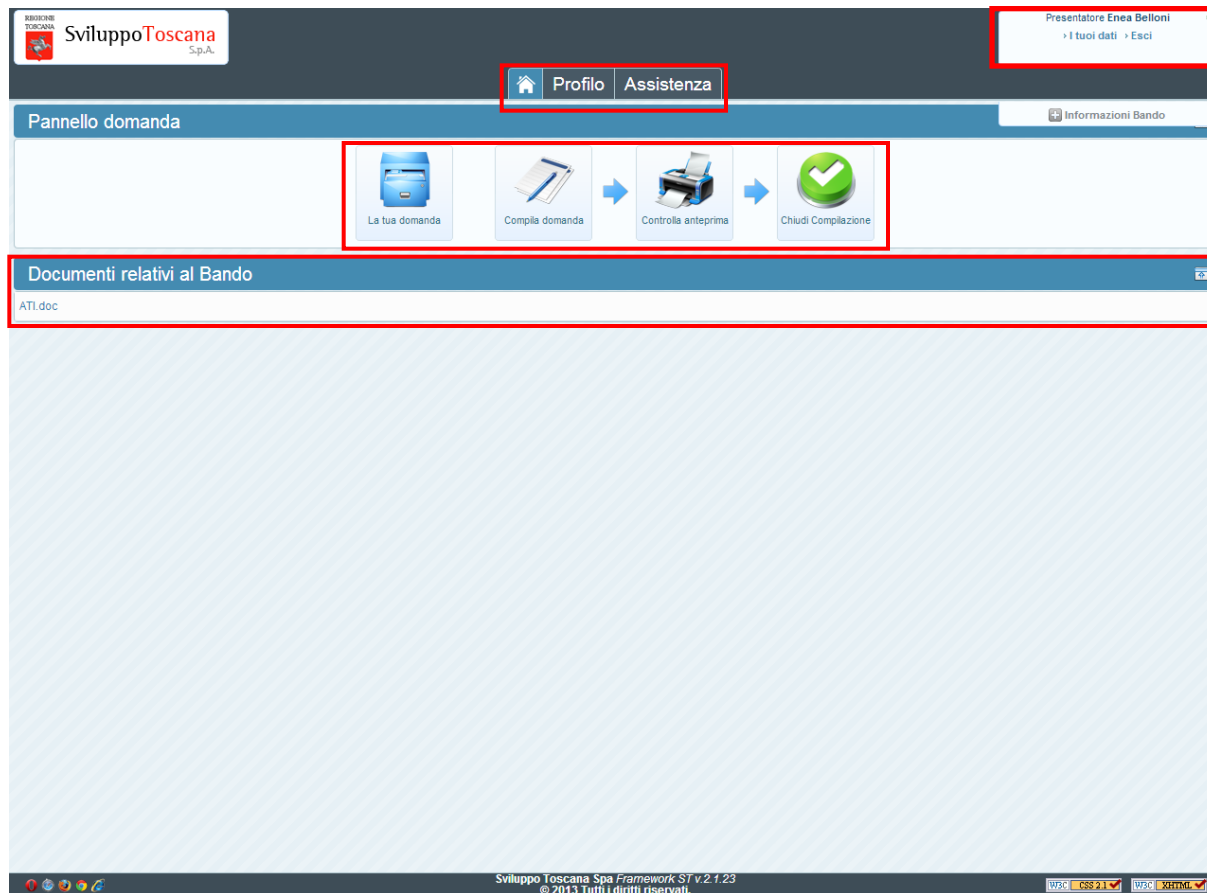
REGIONE TOSCANA
SviluppoToscana S.p.A.

Presentatore Enea Belloni
› I tuoi dati › Esci

Profilo Assistenza

Pannello domanda

Informazioni Bando

La tua domanda
Compila domanda
Controlla anteprima
Chiudi Compilazione

Documenti relativi al Bando

ATI.doc

Sviluppo Toscana Spa Framework ST v.2.1.23
© 2013 Tutti i diritti riservati.

W3C CSS 2.1 W3C XHTML